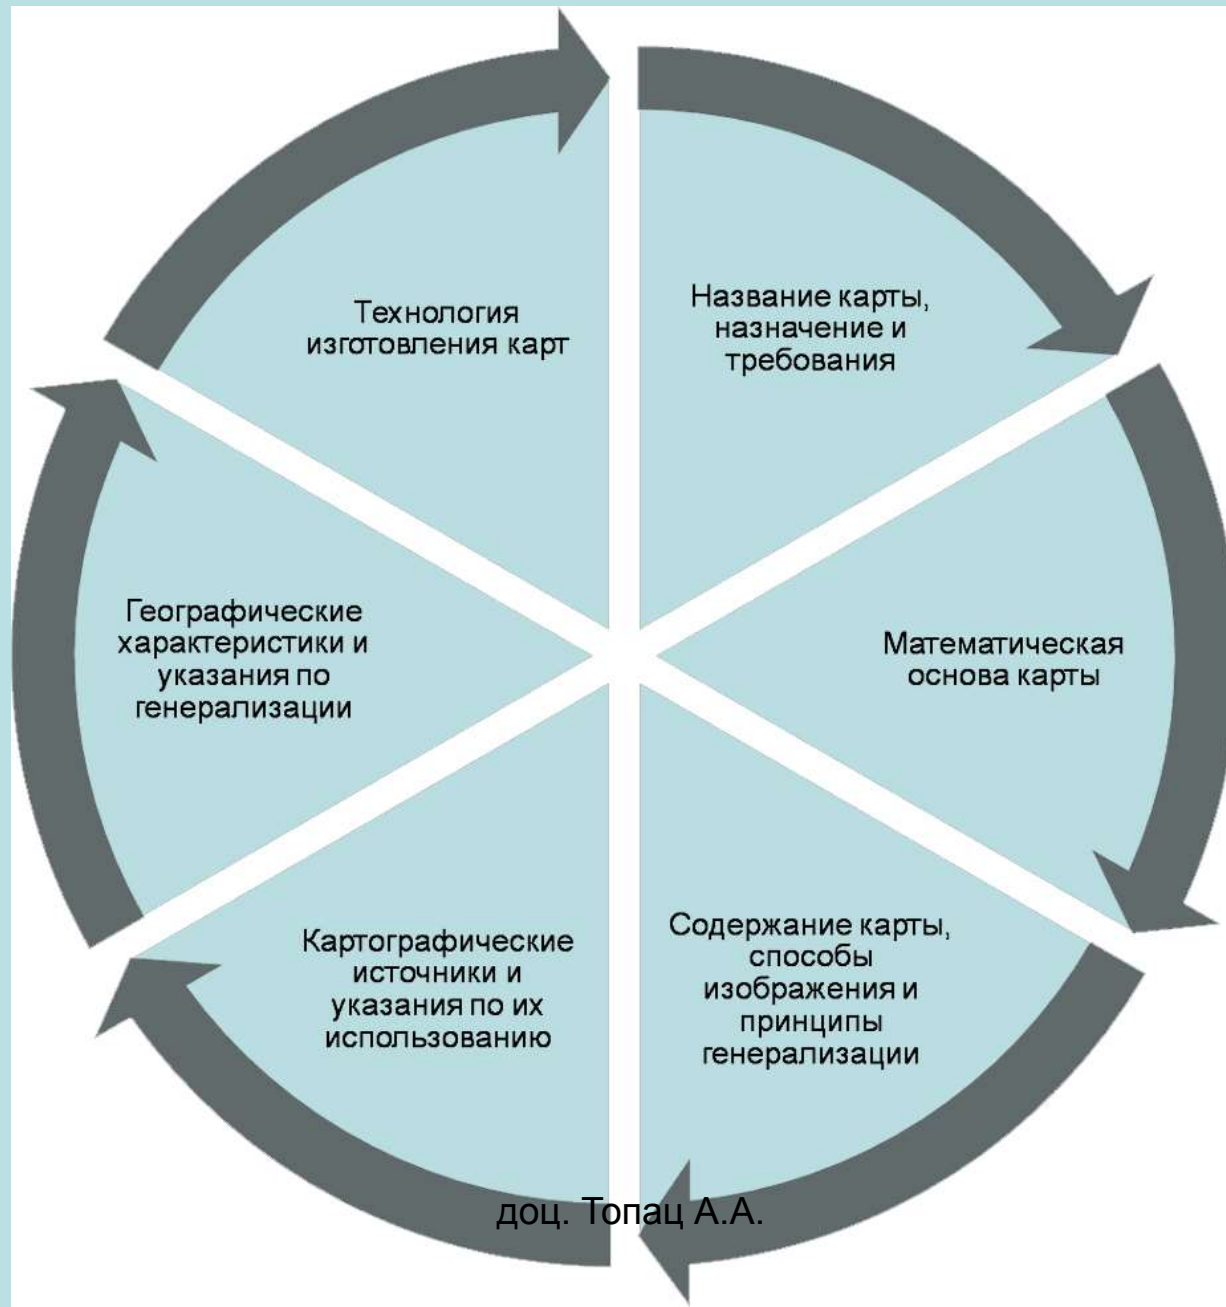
Название карты, назначение и требования

Математическая основа карты

Содержание карты, способы изображения и принципы генерализации

Картографические источники и указания по их использованию

Географические характеристики и указания по генерализации

Технология изготовления карт

доц. Топац А.А.